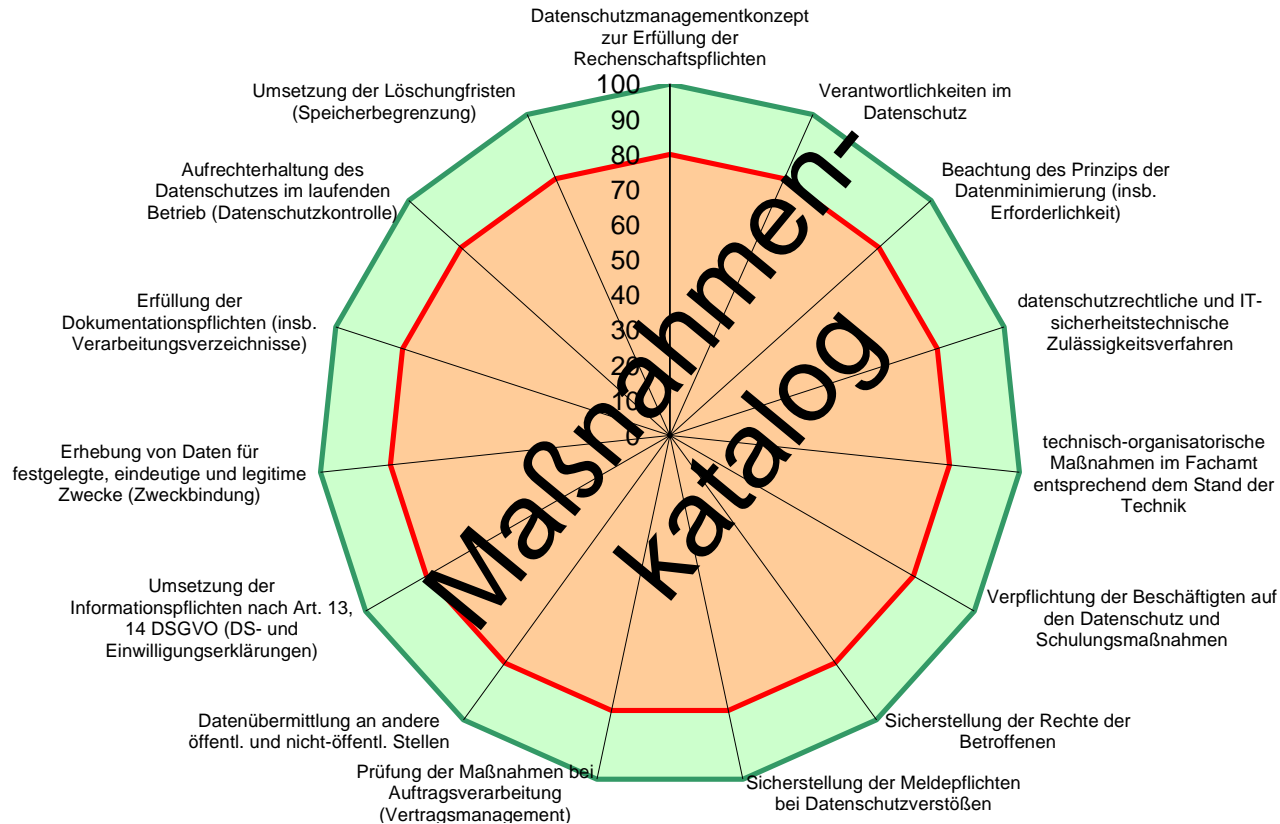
Datenschutzmanagementkonzept zur Erfüllung der Rechenschaftspflichten

100
90
80
70
60
50
40
30
20
10
0

Verantwortlichkeiten im Datenschutz

Beachtung des Prinzips der Datenminimierung (insb. Erforderlichkeit)

datenschutzrechtliche und IT-sicherheitstechnische Zulässigkeitsverfahren

technisch-organisatorische Maßnahmen im Fachamt entsprechend dem Stand der Technik

Verpflichtung der Beschäftigten auf den Datenschutz und Schulungsmaßnahmen

Sicherstellung der Rechte der Betroffenen

Sicherstellung der Meldepflichten bei Datenschutzverstößen

Prüfung der Maßnahmen bei Auftragsverarbeitung (Vertragsmanagement)

Datenübermittlung an andere öffentl. und nicht-öffentl. Stellen

Umsetzung der Informationspflichten nach Art. 13, 14 DSGVO (DS- und Einwilligungserklärungen)

Erhebung von Daten für festgelegte, eindeutige und legitime Zwecke (Zweckbindung)

Erfüllung der Dokumentationspflichten (insb. Verarbeitungsverzeichnisse)

Aufrechterhaltung des Datenschutzes im laufenden Betrieb (Datenschutzkontrolle)

Umsetzung der Löschungfristen (Speicherbegrenzung)

Maßnahmen-katalog